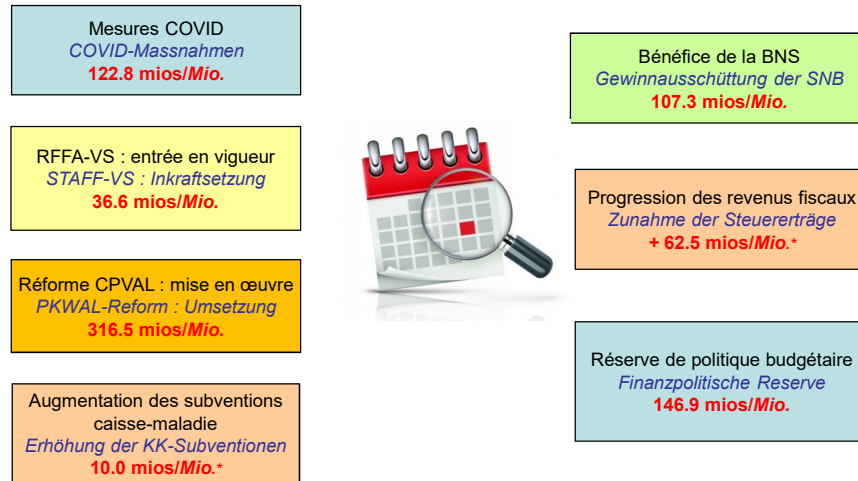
Mesures COVID
COVID-Massnahmen
122.8 mios/Mio.

RFFA-VS : entrée en vigueur
STAFF-VS : Inkraftsetzung
36.6 mios/Mio.

Réforme CPVAL : mise en œuvre
PKWAL-Reform : Umsetzung
316.5 mios/Mio.

Augmentation des subventions caisse-maladie
Erhöhung der KK-Subventionen
10.0 mios/Mio.*

Bénéfice de la BNS
Gewinnausschüttung der SNB
107.3 mios/Mio.

Progression des revenus fiscaux
Zunahme der Steuererträge
+ 62.5 mios/Mio.*

Réserve de politique budgétaire
Finanzpolitische Reserve
146.9 mios/Mio.